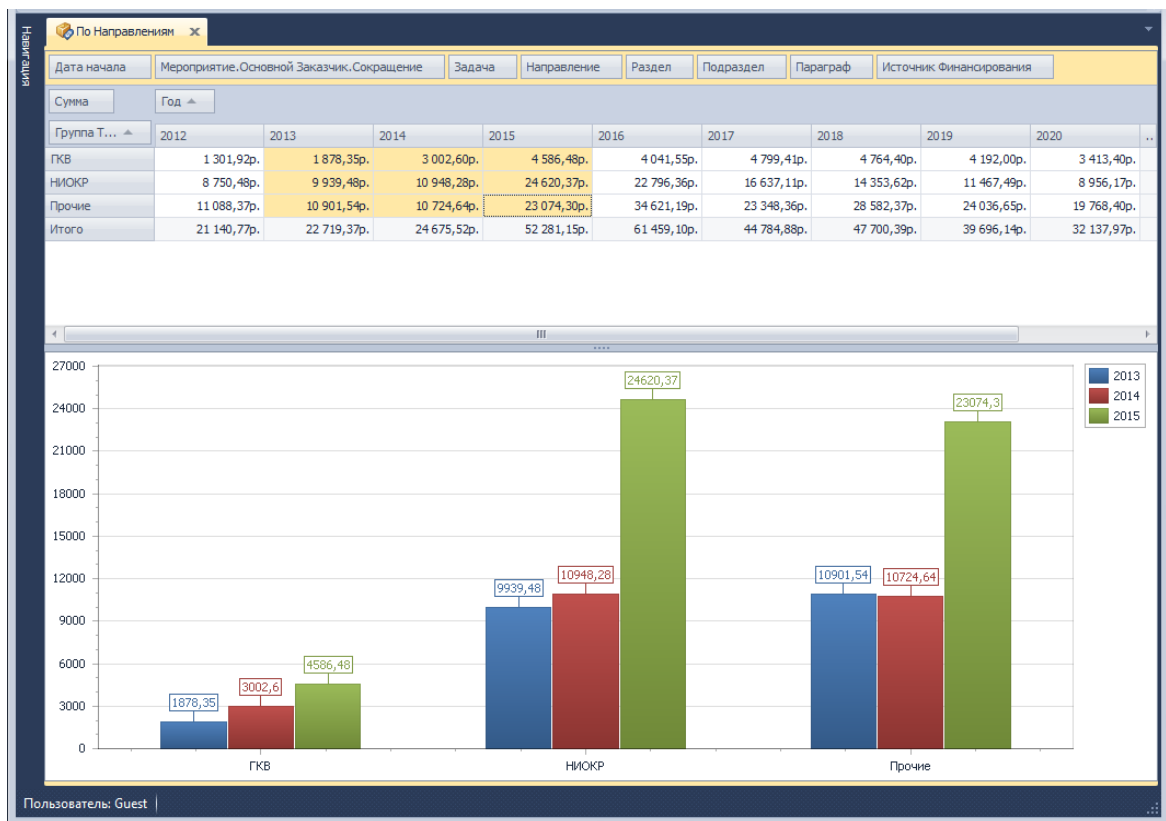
Навигация

По Направлениям

Дата начала | Мероприятие.Основной Заказчик.Сокращение | Задача | Направление | Раздел | Подраздел | Параграф | Источник Финансирования

Сумма

Год

| Группа Т... | 2012 | 2013 | 2014 | 2015 | 2016 | 2017 | 2018 | 2019 | 2020 |
|---|---|---|---|---|---|---|---|---|---|
| ГКВ | 1 301,92р. | 1 878,35р. | 3 002,60р. | 4 586,48р. | 4 041,55р. | 4 799,41р. | 4 764,40р. | 4 192,00р. | 3 413,40р. |
| НИОКР | 8 750,48р. | 9 939,48р. | 10 948,28р. | 24 620,37р. | 22 796,36р. | 16 637,11р. | 14 353,62р. | 11 467,49р. | 8 956,17р. |
| Прочие | 11 088,37р. | 10 901,54р. | 10 724,64р. | 23 074,30р. | 34 621,19р. | 23 348,36р. | 28 582,37р. | 24 036,65р. | 19 768,40р. |
| Итого | 21 140,77р. | 22 719,37р. | 24 675,52р. | 52 281,15р. | 61 459,10р. | 44 784,88р. | 47 700,39р. | 39 696,14р. | 32 137,97р. |

27000
24000
21000
18000
15000
12000
9000
6000
3000
0

1878,35
3002,6
4586,48
9939,48
10948,28
24620,37
10901,54
10724,64
23074,3

ГКВ
НИОКР
Прочие

2013
2014
2015

Пользователь: Guest